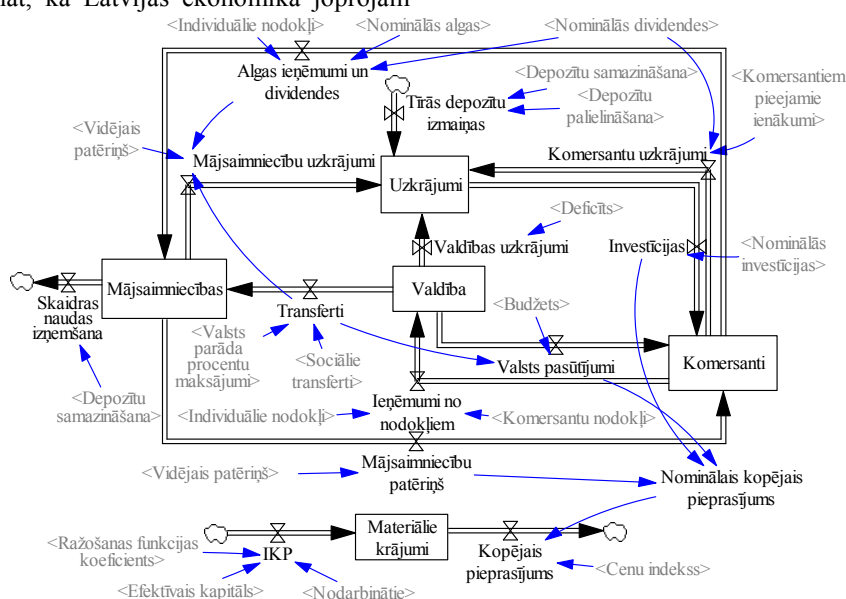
tat, ka Latvijas ekonomika joprojām

<Individuālie nodokļi>
<Nominālās algas>
<Nominālās dividendes>
Algas ieņēmumi un dividendes
<Depozītu samazināšana>
<Depozītu palielināšana>
<Komersantiem pieejamie ienākumi>
Tīrās depozītu izmaiņas
<Vidējais patēriņš>
Mājsaimniecību uzkrājumi
Uzkrājumi
Komersantu uzkrājumi
<Deficīts>
Valdības uzkrājumi
Investīcijas
<Nominālās investīcijas>
Mājsaimniecības
Valdība
Skaidras naudas izņemšana
Transferti
<Budžets>
<Valsts parāda procentu maksājumi>
<Sociālie transferti>
Valsts pasūtījumi
Komersanti
<Depozītu samazināšana>
<Individuālie nodokļi>
Ieņēmumi no nodokļiem
<Komersantu nodokļi>
<Vidējais patēriņš>
Mājsaimniecību patēriņš
Nominālais kopējais pieprasījums
Materiālie krājumi
<Ražošanas funkcijas koeficients>
IKP
Kopējais pieprasījums
<Cenu indekss>
<Efektīvais kapitāls>
<Nodarbinātie>